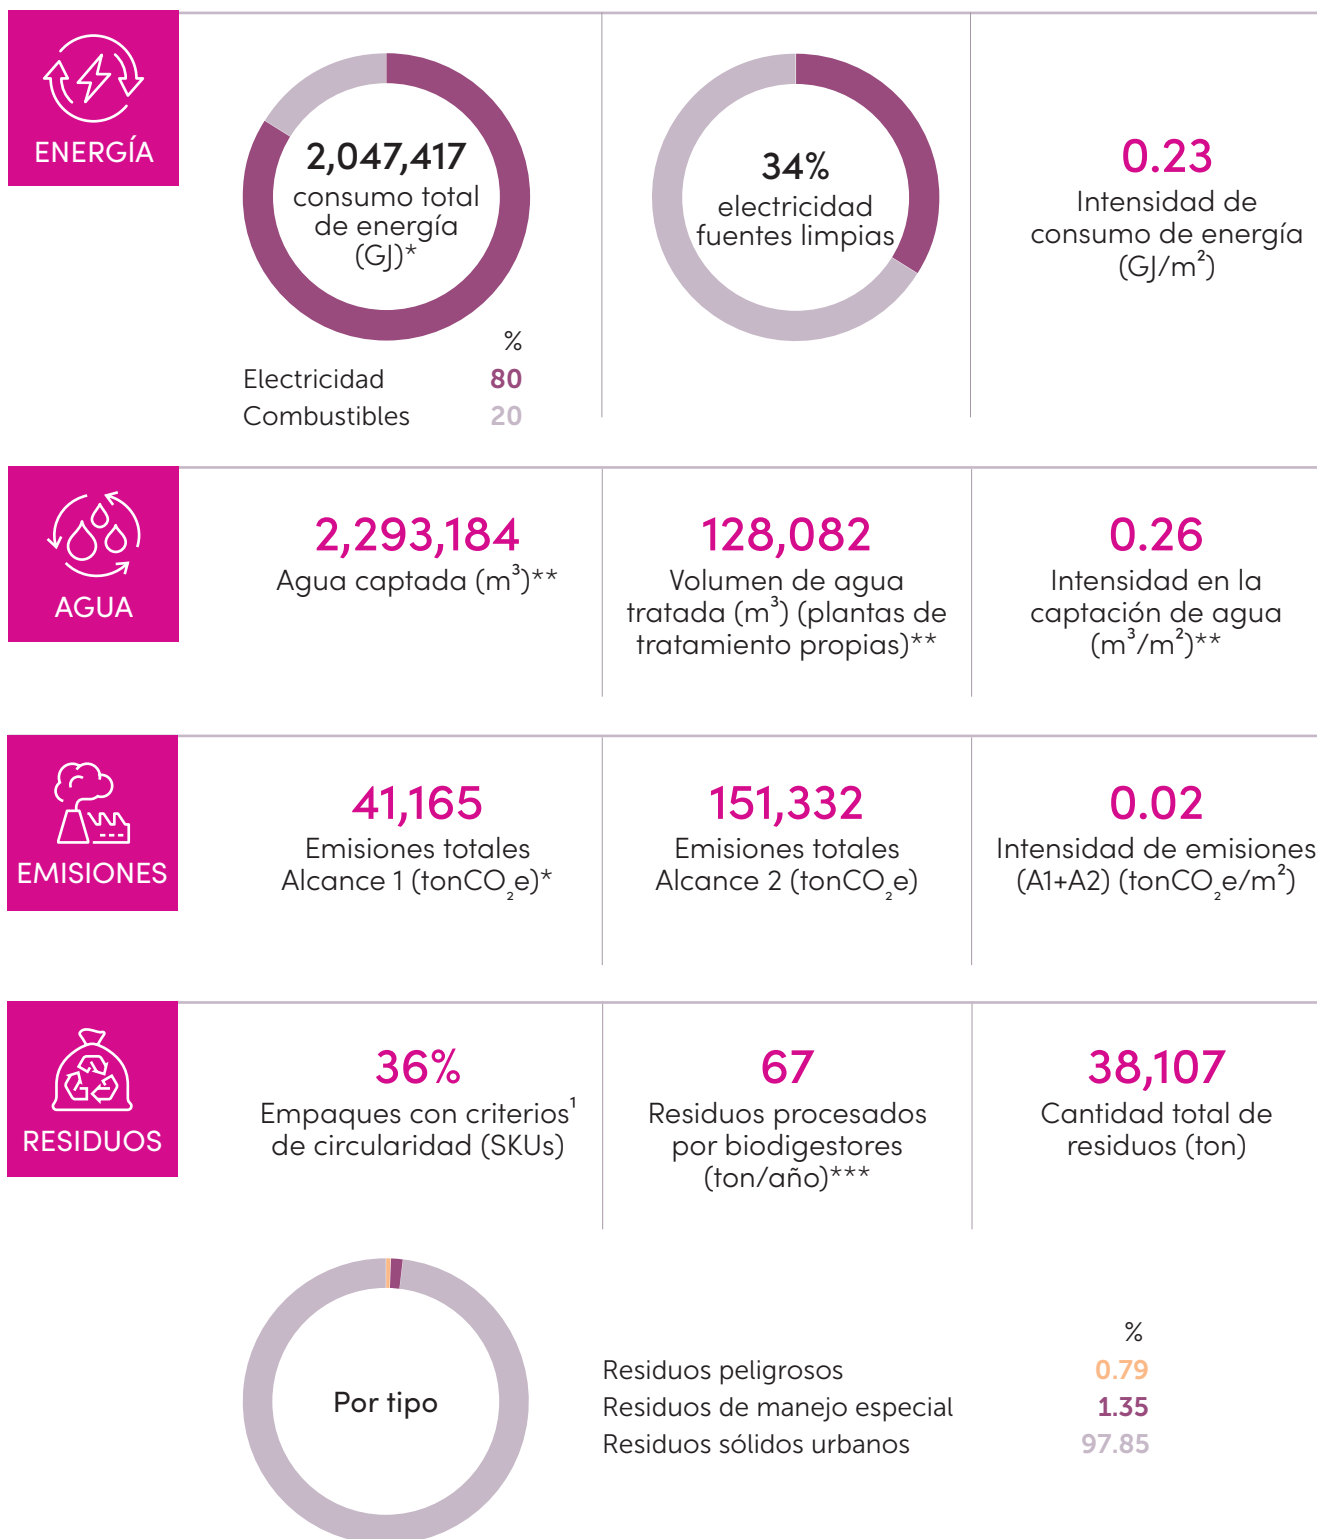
ENERGÍA

2,047,417 consumo total de energía (GJ)*

| | % |
|---|---|
| Electricidad | 80 |
| Combustibles | 20 |

34% electricidad fuentes limpias

0.23 Intensidad de consumo de energía (GJ/m$^2$)

AGUA

2,293,184 Agua captada (m$^3$)**

128,082 Volumen de agua tratada (m$^3$) (plantas de tratamiento propias)**

0.26 Intensidad en la captación de agua (m$^3$/m$^2$)**

EMISIONES

41,165 Emisiones totales Alcance 1 (tonCO$_2$e)*

151,332 Emisiones totales Alcance 2 (tonCO$_2$e)

0.02 Intensidad de emisiones (A1+A2) (tonCO$_2$e/m$^2$)

RESIDUOS

36% Empaques con criterios$^1$ de circularidad (SKUs)

67 Residuos procesados por biodigestores (ton/año)***

38,107 Cantidad total de residuos (ton)

Por tipo

| | % |
|---|---|
| Residuos peligrosos | 0.79 |
| Residuos de manejo especial | 1.35 |
| Residuos sólidos urbanos | 97.85 |